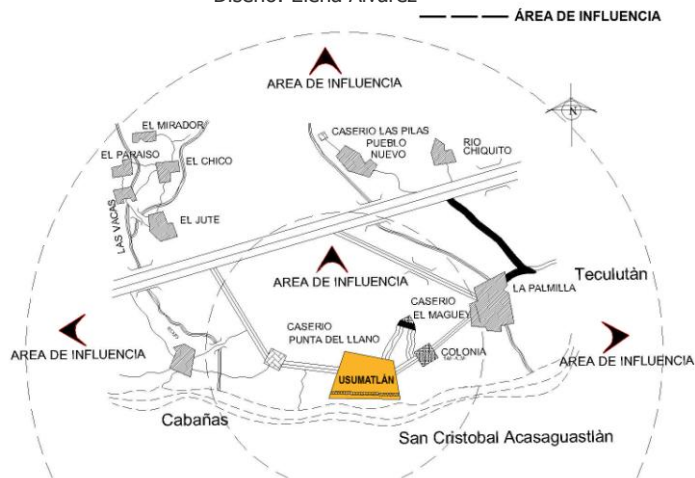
Diseño: Elena Alvarez
ÁREA DE INFLUENCIA

AREA DE INFLUENCIA

N

EL MIRADOR
EL PARAISO
EL CHICO
LAS VACAS
EL JUTE

CASERIO LAS PILAS
PUEBLO NUEVO
RIO CHIQUITO

AREA DE INFLUENCIA

Teculután
LA PALMILLA
CASERIO EL MAGUEY

AREA DE INFLUENCIA
CASERIO PUNTA DEL LLANO
COLONIA
AREA DE INFLUENCIA

USUMATLÁN

Cabañas
San Cristobal Acasaguastlàn